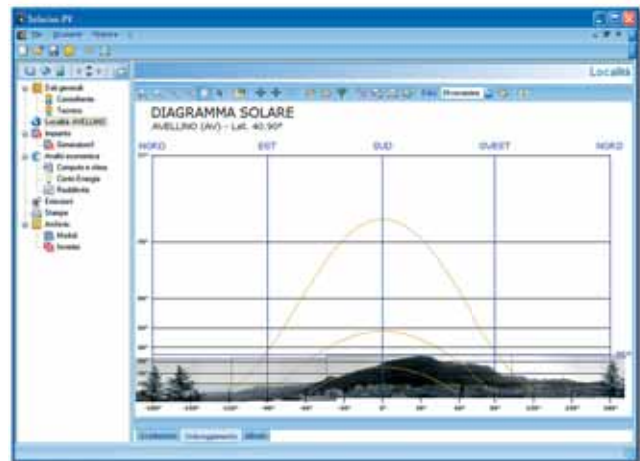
Solarius PV

Località

DIAGRAMMA SOLARE
AVELLINO (AV) - Lat. 40.90°

NORD
EST
SUD
OVEST
NORD

Dati generali
Committente
Tecnico
Località: AVELLINO
Impianto
Generatori
Analisi economica
Computo e stima
Costo Energia
Redditività
Estensioni
Stampa
Archivio
Moduli
Inverter

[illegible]